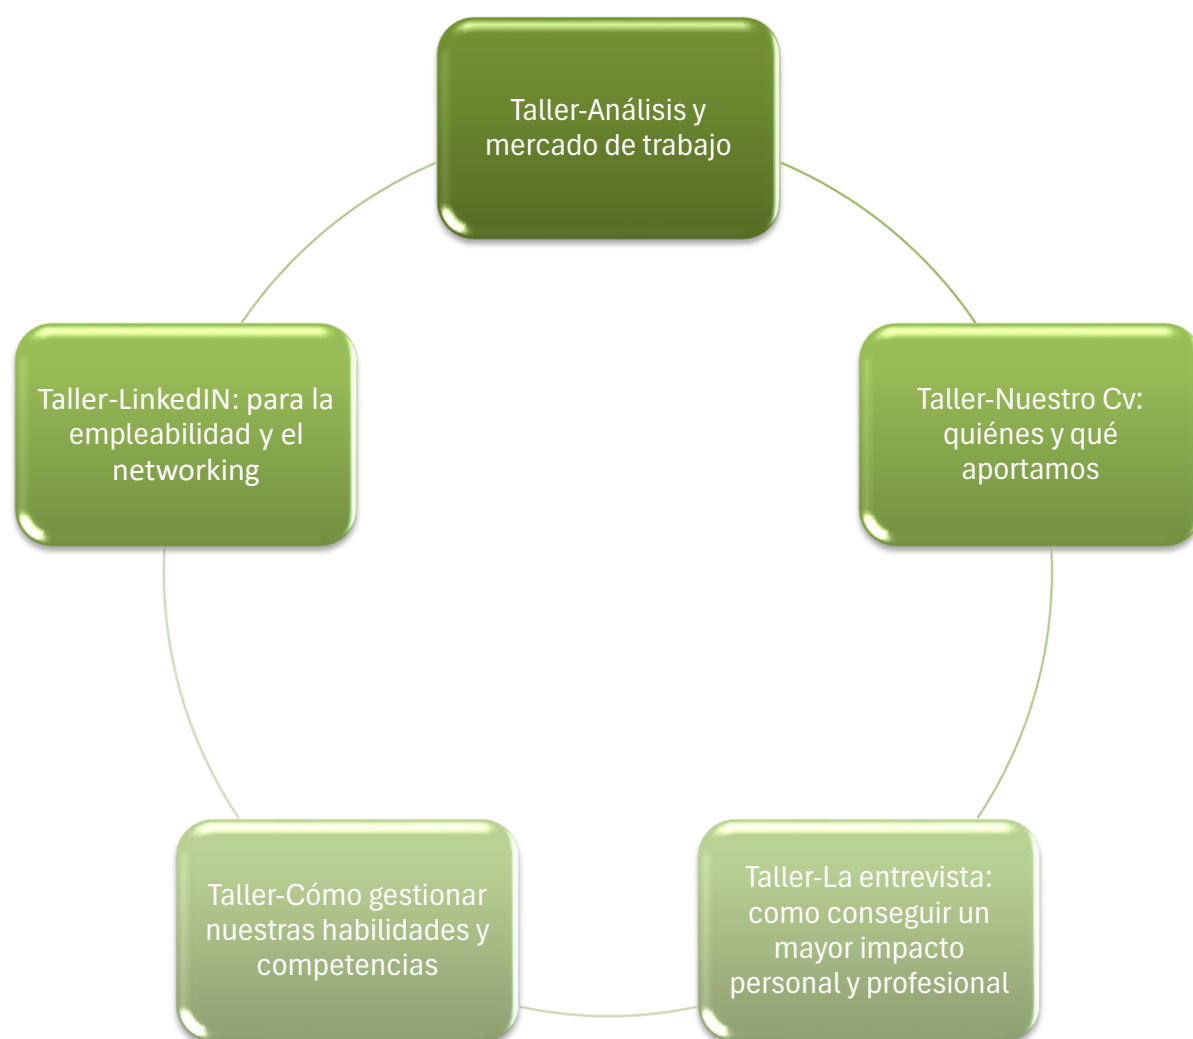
Taller-Análisis y mercado de trabajo

Taller-Nuestro Cv: quiénes y qué aportamos

Taller-La entrevista: como conseguir un mayor impacto personal y profesional

Taller-Cómo gestionar nuestras habilidades y competencias

Taller-LinkedIN: para la empleabilidad y el networking